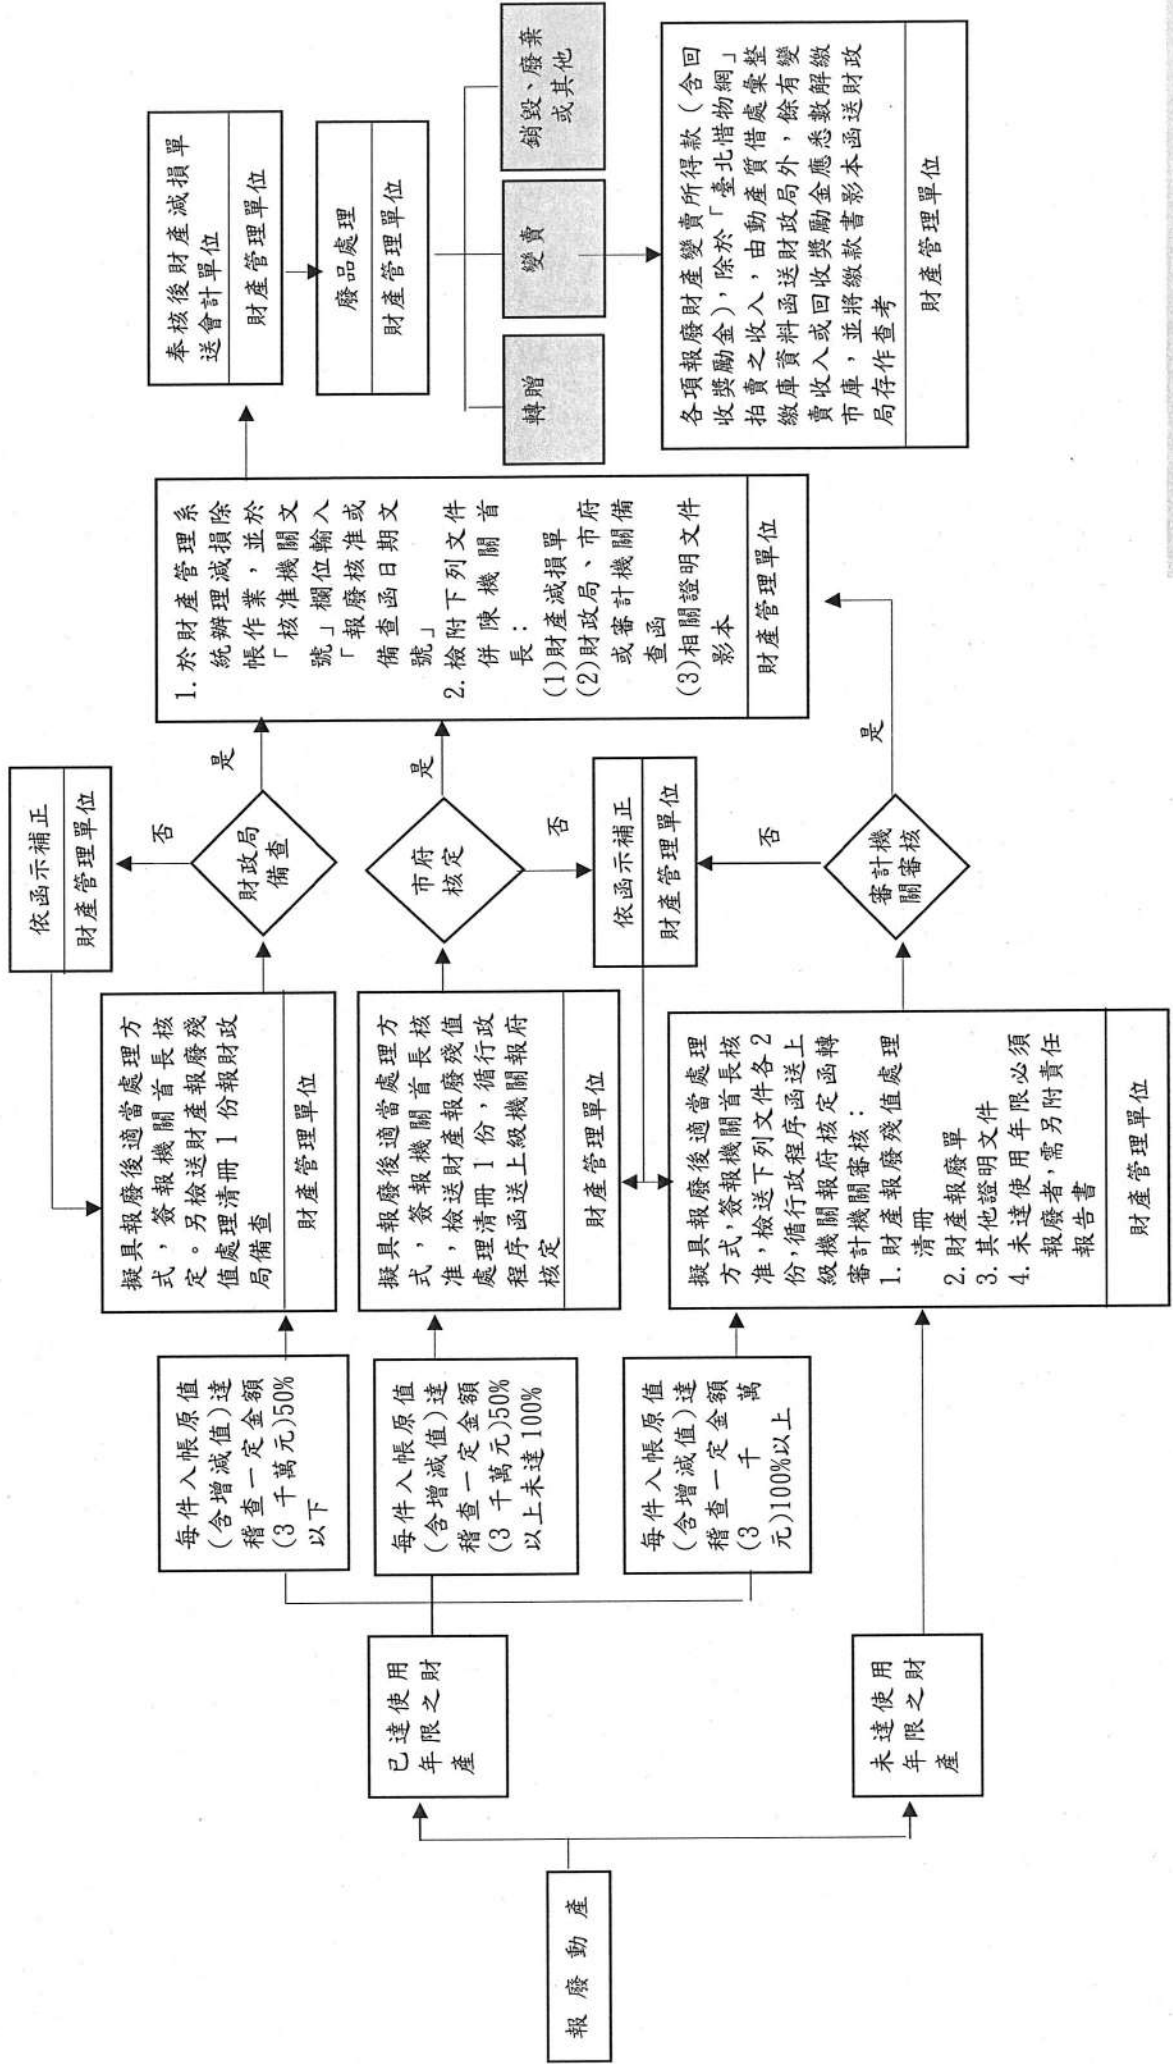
報廢動產

已達使用年限之財產

未達使用年限之財產

每件入帳原值(含增減值)達稽查一定金額(3千萬元)50%以下

每件入帳原值(含增減值)達稽查一定金額(3千萬元)50%以上未達100%

每件入帳原值(含增減值)達稽查一定金額(3千萬元)100%以上

擬具報廢後適當處理方式，簽報機關首長核定。另檢送財產報廢殘值處理清冊1份報財政局備查

財產管理單位

擬具報廢後適當處理方式，簽報機關首長核准，檢送財產報廢殘值處理清冊1份，循行政程序函送上級機關報府核定

財產管理單位

擬具報廢後適當處理方式，簽報機關首長核准，檢送下列文件各2份，循行政程序函送上級機關報府核定函轉審計機關審核：
1. 財產報廢殘值處理清冊
2. 財產報廢單
3. 其他證明文件
4. 未達使用年限必須報廢者，需另附責任報告書

財產管理單位

財政局備查

否

是

依函示補正

財產管理單位

市府核定

否

是

依函示補正

財產管理單位

審計機關審核

否

是

1. 於財產管理系統辦理減損除帳作業，並於「核准機關文號」欄位輸入「報廢核准或備查函日期文號」
2. 檢附下列文件併陳機關首長：
(1)財產減損單
(2)財政局、市府或審計機關備查函
(3)相關證明文件影本

財產管理單位

奉核後財產減損單送會計單位

財產管理單位

廢品處理

財產管理單位

轉贈

變賣

銷毀、廢棄或其他

各項報廢財產變賣所得款(含回收獎勵金)，除於「臺北惜物網」拍賣之收入，由動產質借處彙整繳庫資料函送財政局外，餘有變賣收入或回收獎勵金應悉數解繳市庫，並將繳款書影本函送財政局存作查考

財產管理單位